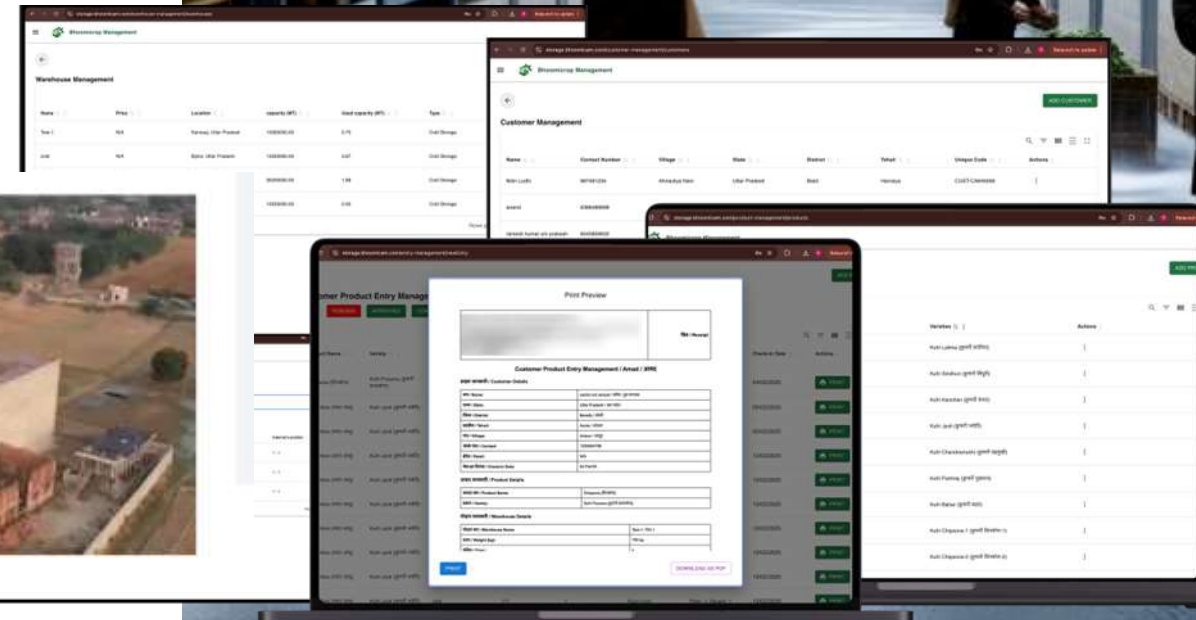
Bhoomicrop Management

Warehouse Management

| Name | Price | Location | capacity (MT) | Used capacity (MT) | Type |
|---|---|---|---|---|---|
| Test 1 | N/A | Hamirpur, Uttar Pradesh | 10000000.00 | 0.75 | Cold Storage |
| Unit | N/A | Bijnor, Uttar Pradesh | 10000000.00 | 0.67 | Cold Storage |
| | | | 50000000.00 | 1.99 | Cold Storage |
| | | | 10000000.00 | 0.00 | Cold Storage |

Bhoomicrop Management

ADD CUSTOMER

Customer Management

| Name | Contact Number | Village | State | District | Tehsil | Unique Code | Actions |
|---|---|---|---|---|---|---|---|
| Nitin Ludhi | | Ahmadiya Nais | Uttar Pradesh | Basti | Harraiya | | ⋮ |
| anand | | | | | | | |

Bhoomicrop Management

ADD PRODUCT

| Varieties | Actions |
|---|---|
| Kufri Lalima (कुफरी ललिमा) | ⋮ |
| Kufri Sindhuri (कुफरी सिंधुरी) | ⋮ |
| Kufri Kanchan (कुफरी कंचन) | ⋮ |
| Kufri Jyoti (कुफरी ज्योति) | ⋮ |
| Kufri Chandramukhi (कुफरी चंद्रमुखी) | ⋮ |
| Kufri Pukhraj (कुफरी पुखराज) | ⋮ |
| Kufri Bahar (कुफरी बहार) | ⋮ |
| Kufri Chipsona 1 (कुफरी चिप्सोना 1) | ⋮ |
| Kufri Chipsona 2 (कुफरी चिप्सोना 2) | ⋮ |

Customer Product Entry Manage

Print Preview

Customer Product Entry Management / Amad / आमद

ग्राहक जानकारी / Customer Details

उत्पाद जानकारी / Product Details

भंडार जानकारी / Warehouse Details

PRINT

DOWNLOAD AS PDF